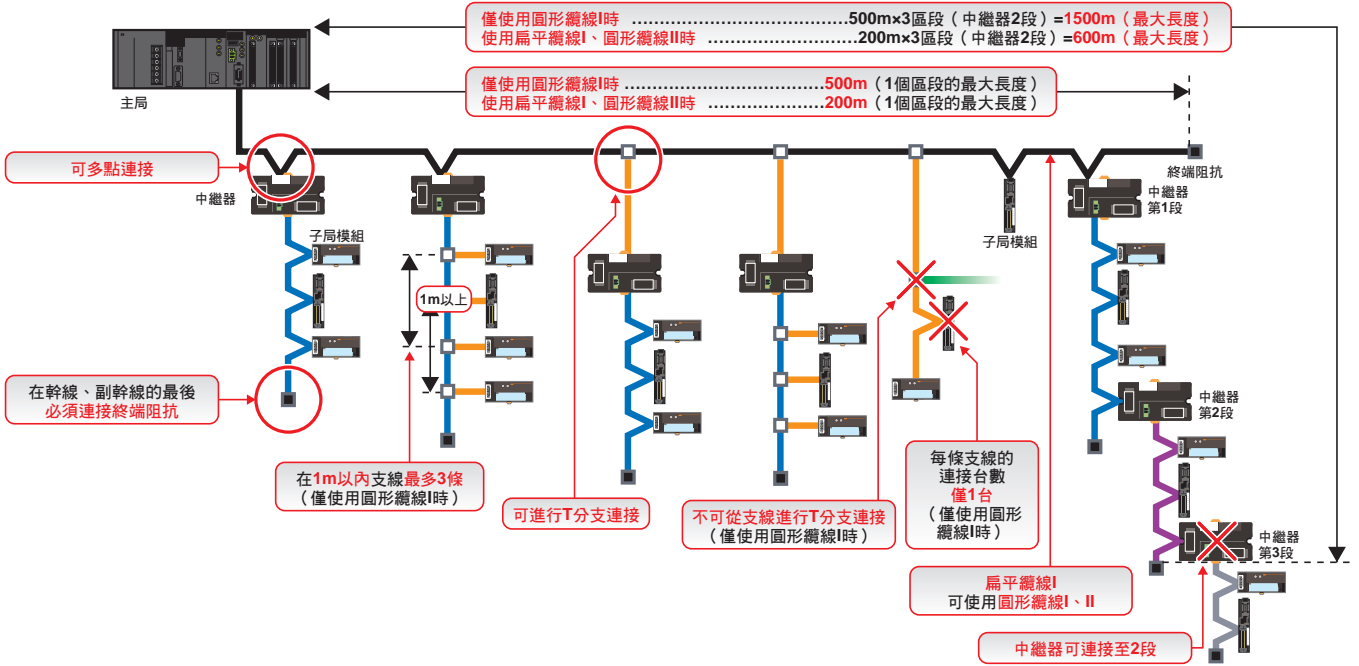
僅使用圓形纜線I時 ..........................................500m×3區段（中繼器2段）=1500m（最大長度）
使用扁平纜線I、圓形纜線II時 ............................200m×3區段（中繼器2段）=600m（最大長度）

僅使用圓形纜線I時 ..........................................500m（1個區段的最大長度）
使用扁平纜線I、圓形纜線II時 ............................200m（1個區段的最大長度）

主局

可多點連接

中繼器

子局模組

1m以上

終端阻抗

中繼器
第1段

子局模組

中繼器
第2段

中繼器
第3段

在幹線、副幹線的最後
必須連接終端阻抗

在1m以內支線最多3條
（僅使用圓形纜線I時）

可進行T分支連接

不可從支線進行T分支連接
（僅使用圓形纜線I時）

每條支線的
連接台數
僅1台
（僅使用圓形
纜線I時）

扁平纜線I
可使用圓形纜線I、II

中繼器可連接至2段